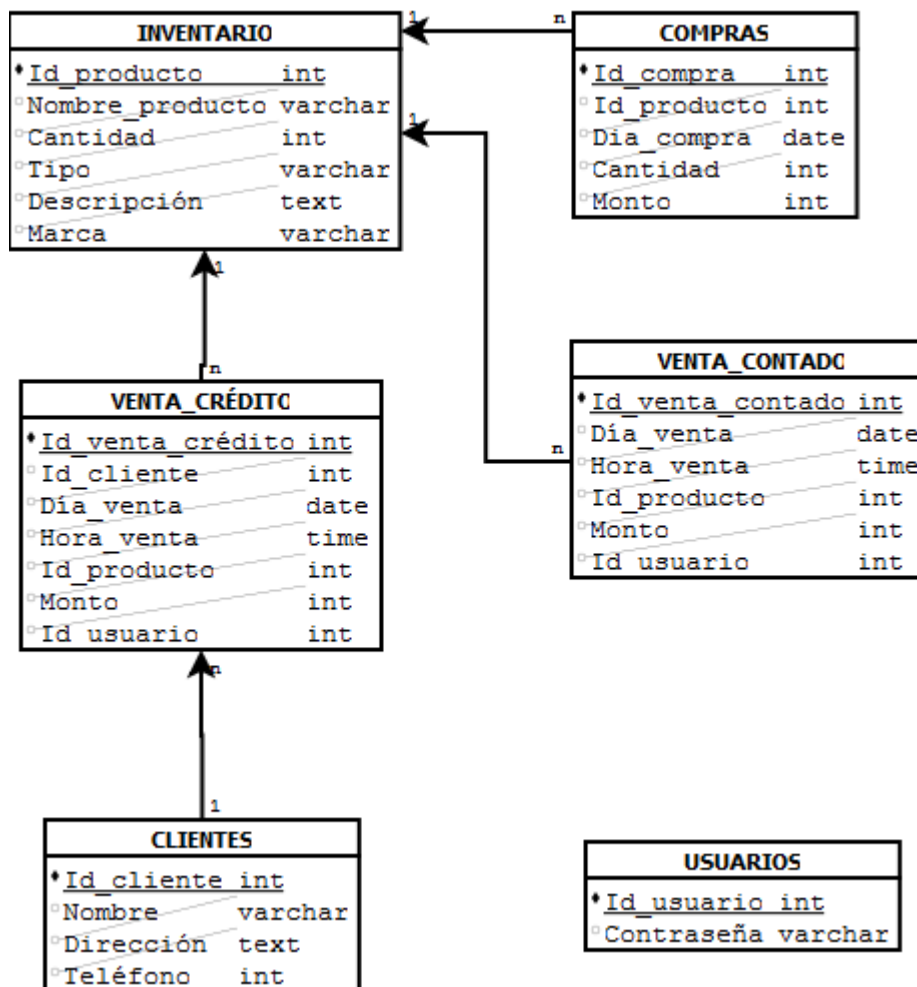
INVENTARIO

| | |
|---|---|
| Id_producto | int |
| Nombre_producto | varchar |
| Cantidad | int |
| Tipo | varchar |
| Descripción | text |
| Marca | varchar |

1

n

COMPRAS

| | |
|---|---|
| Id_compra | int |
| Id_producto | int |
| Día_compra | date |
| Cantidad | int |
| Monto | int |

1

1

n

VENTA_CRÉDITC

| | |
|---|---|
| Id_venta_crédito | int |
| Id_cliente | int |
| Día_venta | date |
| Hora_venta | time |
| Id_producto | int |
| Monto | int |
| Id usuario | int |

VENTA_CONTADC

| | |
|---|---|
| Id_venta_contado | int |
| Día_venta | date |
| Hora_venta | time |
| Id_producto | int |
| Monto | int |
| Id usuario | int |

n

n

1

CLIENTES

| | |
|---|---|
| Id_cliente | int |
| Nombre | varchar |
| Dirección | text |
| Teléfono | int |

USUARIOS

| | |
|---|---|
| Id_usuario | int |
| Contraseña | varchar |